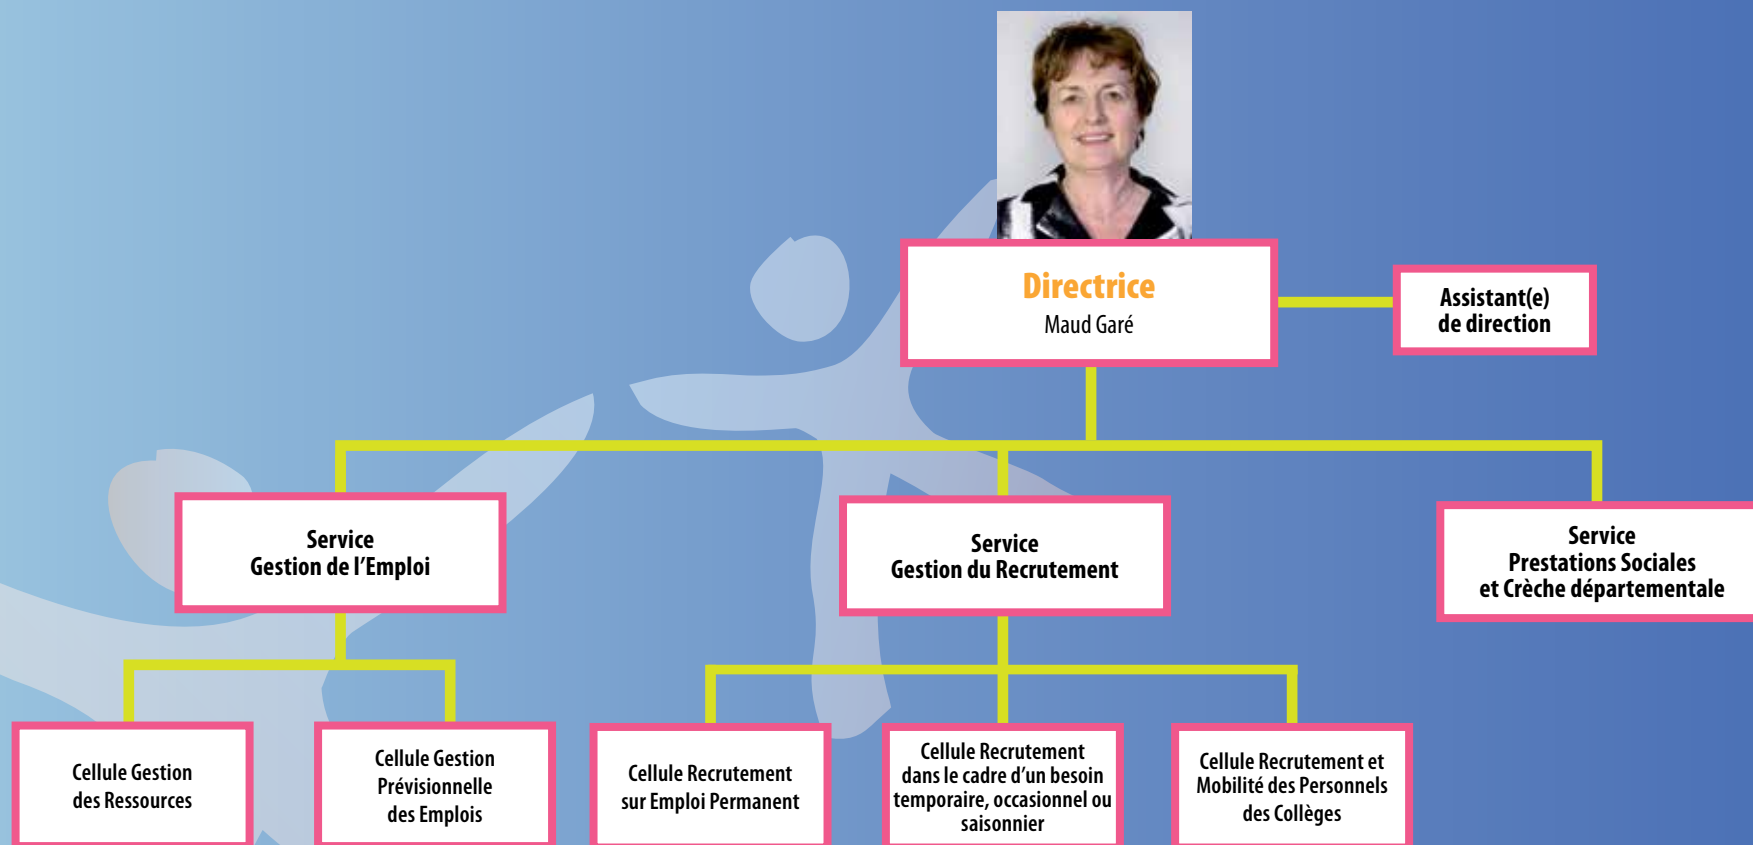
Directrice
Maud Garé

Assistant(e) de direction

Service
Gestion de l'Emploi

Service
Gestion du Recrutement

Service
Prestations Sociales
et Crèche départementale

Cellule Gestion des Ressources

Cellule Gestion Prévisionnelle des Emplois

Cellule Recrutement sur Emploi Permanent

Cellule Recrutement dans le cadre d'un besoin temporaire, occasionnel ou saisonnier

Cellule Recrutement et Mobilité des Personnels des Collèges